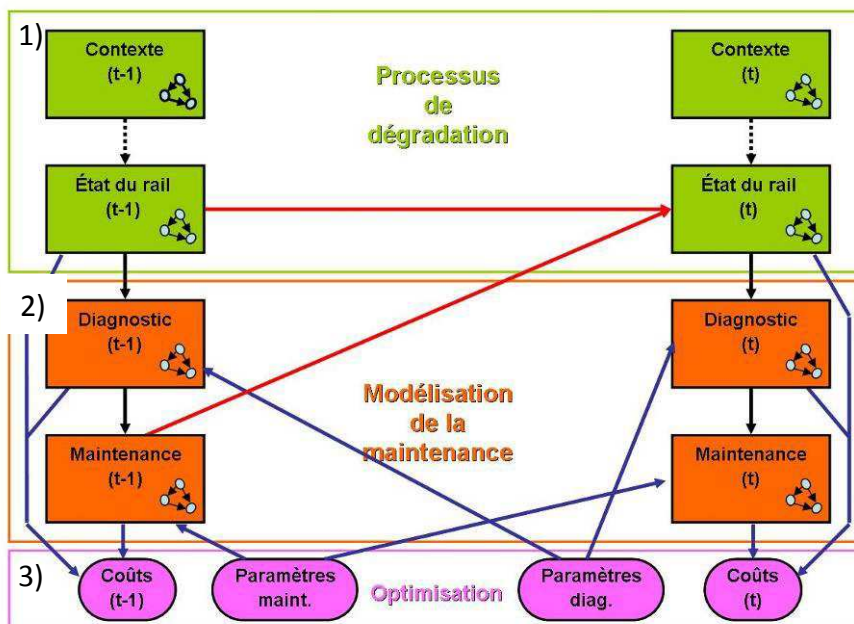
1)

Contexte (t-1)

Processus de dégradation

Contexte (t)

État du rail (t-1)

État du rail (t)

2)

Diagnostic (t-1)

Diagnostic (t)

Modélisation de la maintenance

Maintenance (t-1)

Maintenance (t)

3)

Coûts (t-1)

Paramètres maint.

Optimisation

Paramètres diag.

Coûts (t)